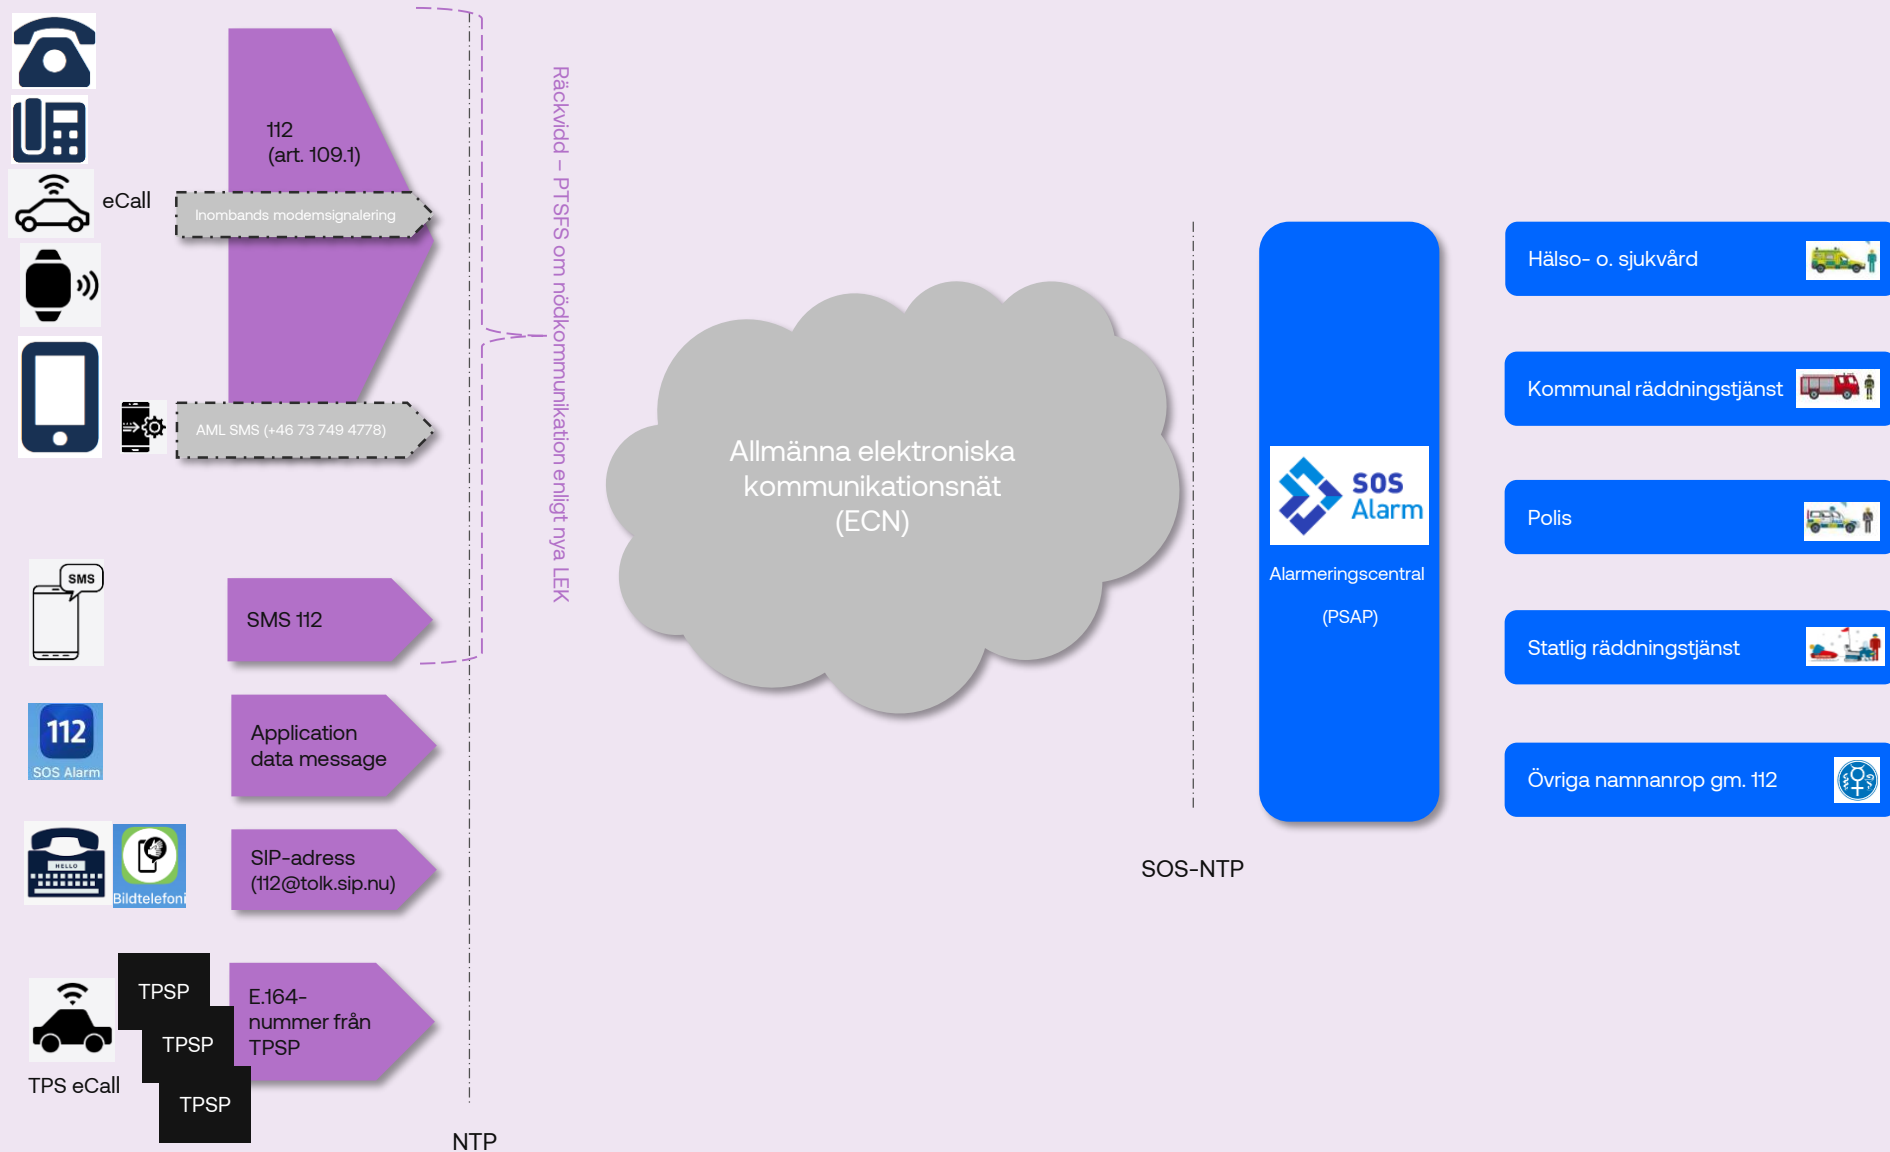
112
(art. 109.1)

eCall

Inombands modemsignalering

AML SMS (+46 73 749 4778)

Räckvidd – PTSFS om nödkommunikation enligt nya LEK

SMS

SMS 112

112
SOS Alarm

Application data message

HELLO

Bildtelefoni

SIP-adress
(112@tolk.sip.nu)

TPSP

TPSP

TPSP

TPS eCall

E.164-nummer från TPSP

NTP

Allmänna elektroniska kommunikationsnät
(ECN)

SOS-NTP

SOS Alarm

Alarmeringscentral

(PSAP)

Hälso- o. sjukvård

Kommunal räddningstjänst

Polis

Statlig räddningstjänst

Övriga namnanrop gm. 112